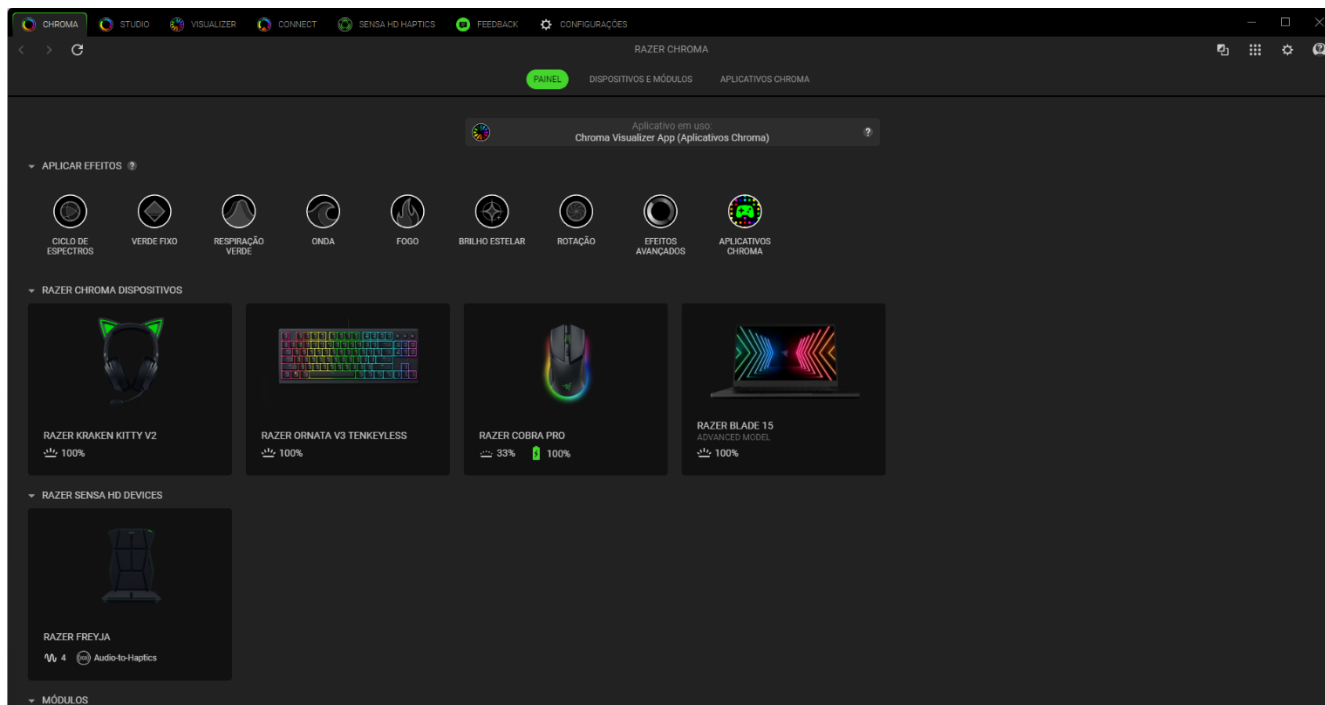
CHROMA STUDIO VISUALIZER CONNECT SENSA HD HAPTICS FEEDBACK CONFIGURAÇÕES

RAZER CHROMA

PAINEL DISPOSITIVOS E MÓDULOS APLICATIVOS CHROMA

Aplicativo em uso:
Chroma Visualizer App (Aplicativos Chroma)

APLICAR EFEITOS

CICLO DE ESPECTROS
VERDE FIXO
RESPIRAÇÃO VERDE
ONDA
FOGO
BRILHO ESTELAR
ROTAÇÃO
EFEITOS AVANÇADOS
APLICATIVOS CHROMA

RAZER CHROMA DISPOSITIVOS

RAZER KRAKEN KITTY V2
100%

RAZER ORNATA V3 TENKEYLESS
100%

RAZER COBRA PRO
33% 100%

RAZER BLADE 15
ADVANCED MODEL
100%

RAZER SENSA HD DEVICES

RAZER FREYJA
4 Audio-to-Haptics

MÓDULOS